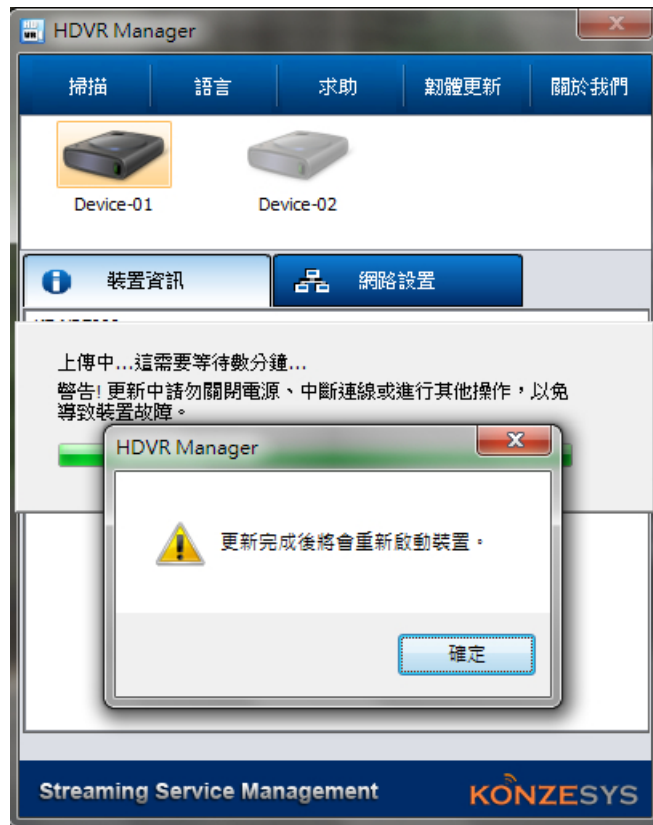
HDVR Manager

掃描 語言 求助 韌體更新 關於我們

Device-01 Device-02

裝置資訊 網路設置

上傳中...這需要等待數分鐘...
警告! 更新中請勿關閉電源、中斷連線或進行其他操作，以免導致裝置故障。

HDVR Manager

更新完成後將會重新啟動裝置。

確定

Streaming Service Management

KONZESYS